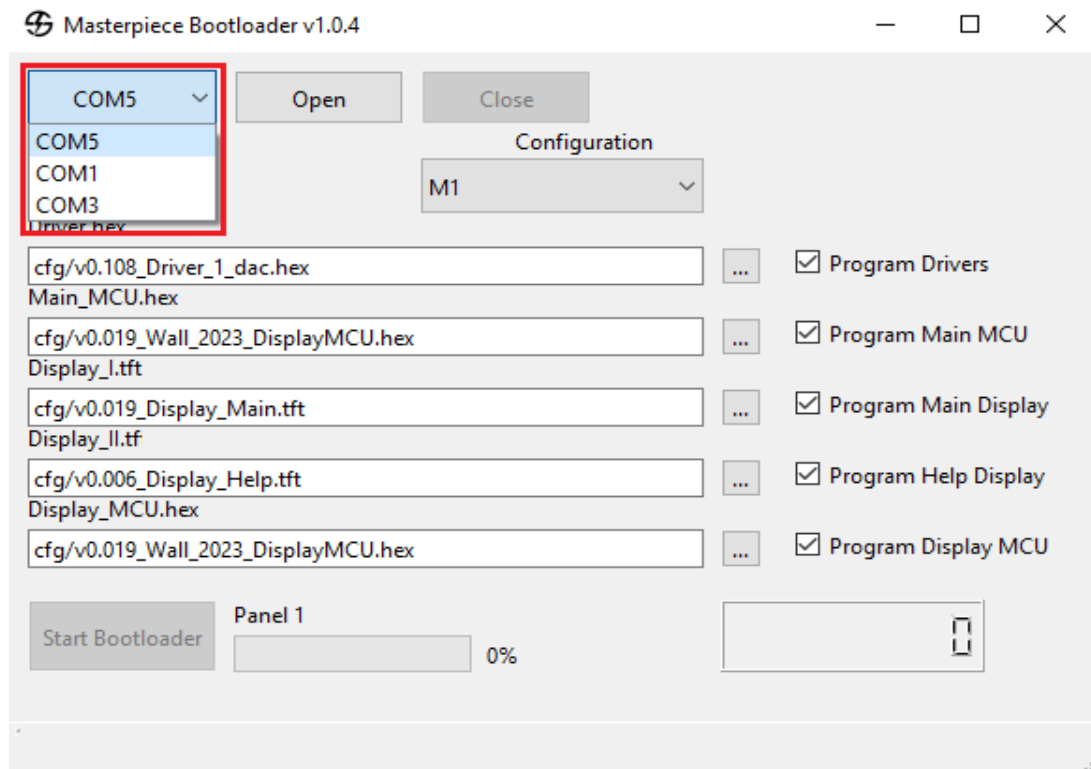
Masterpiece Bootloader v1.0.4

COM5
Open
Close
COM5
COM1
COM3
Configuration
M1
Driver.hex
cfg/v0.108_Driver_1_dac.hex
...
☑ Program Drivers
Main_MCU.hex
cfg/v0.019_Wall_2023_DisplayMCU.hex
...
☑ Program Main MCU
Display_I.tft
cfg/v0.019_Display_Main.tft
...
☑ Program Main Display
Display_II.tf
cfg/v0.006_Display_Help.tft
...
☑ Program Help Display
Display_MCU.hex
cfg/v0.019_Wall_2023_DisplayMCU.hex
...
☑ Program Display MCU
Start Bootloader
Panel 1
0%
0